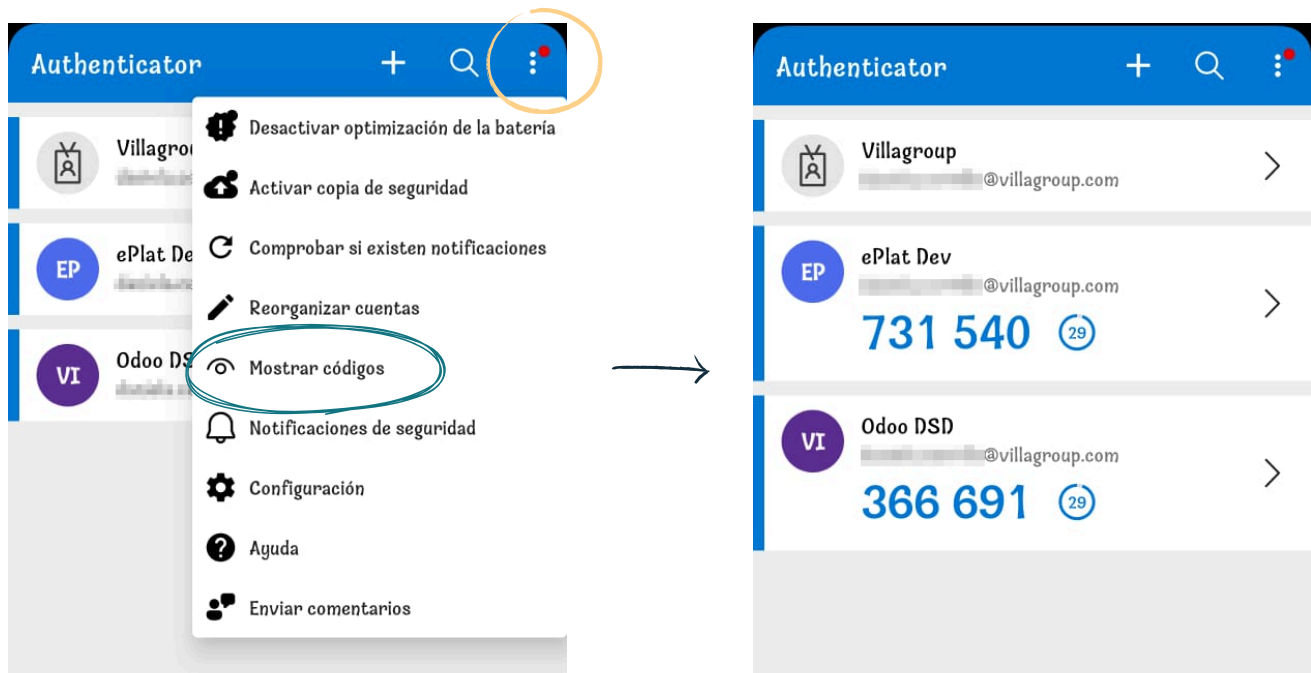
Authenticator

Villagrou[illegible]

EP ePlat De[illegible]

VI Odoo DS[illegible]

Desactivar optimización de la batería

Activar copia de seguridad

Comprobar si existen notificaciones

Reorganizar cuentas

Mostrar códigos

Notificaciones de seguridad

Configuración

Ayuda

Enviar comentarios

Authenticator

Villagroup
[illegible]@villagroup.com

EP ePlat Dev
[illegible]@villagroup.com
731 540 29

VI Odoo DSD
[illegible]@villagroup.com
366 691 29